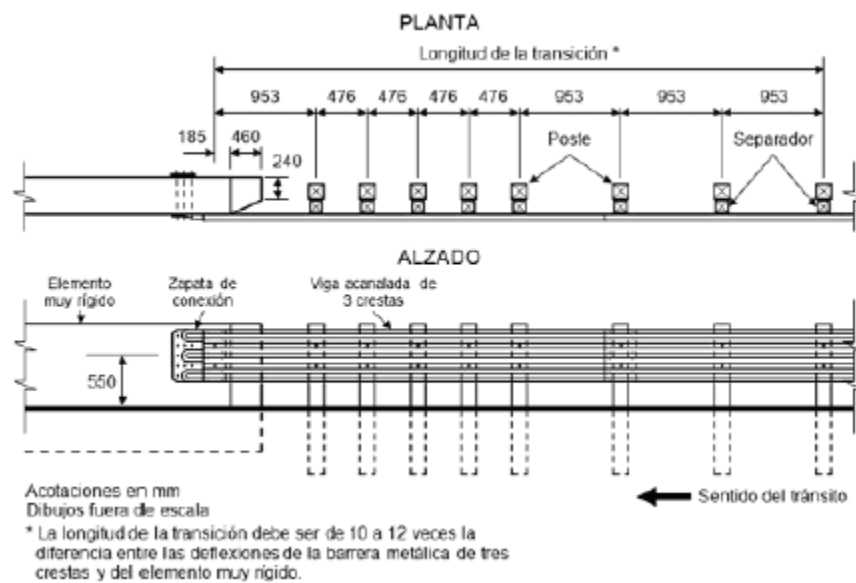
PLANTA

Longitud de la transición *

953 476 476 476 476 953 953 953

185 460 240

Poste

Separador

ALZADO

Elemento muy rígido

Zapata de conexión

Viga acanalada de 3 crestas

550

Acotaciones en mm
Dibujos fuera de escala

* La longitud de la transición debe ser de 10 a 12 veces la diferencia entre las deflexiones de la barrera metálica de tres crestas y del elemento muy rígido.

Sentido del tránsito